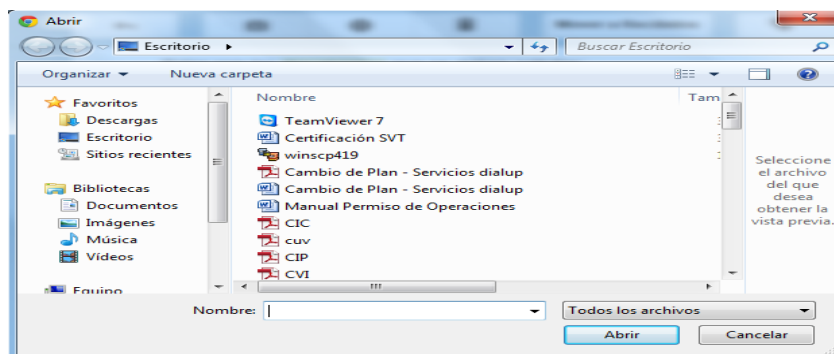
Abrir

Escritorio ▸

Buscar Escritorio

Organizar ▾ Nueva carpeta

Favoritos
Descargas
Escritorio
Sitios recientes

Bibliotecas
Documentos
Imágenes
Música
Vídeos

Equipo

Nombre
Tam

TeamViewer 7
Certificación SVT
winscp419
Cambio de Plan - Servicios dialup
Cambio de Plan - Servicios dialup
Manual Permiso de Operaciones
CIC
cuv
CIP
CVI

Seleccione el archivo del que desea obtener la vista previa.

Nombre:

Todos los archivos

Abrir
Cancelar